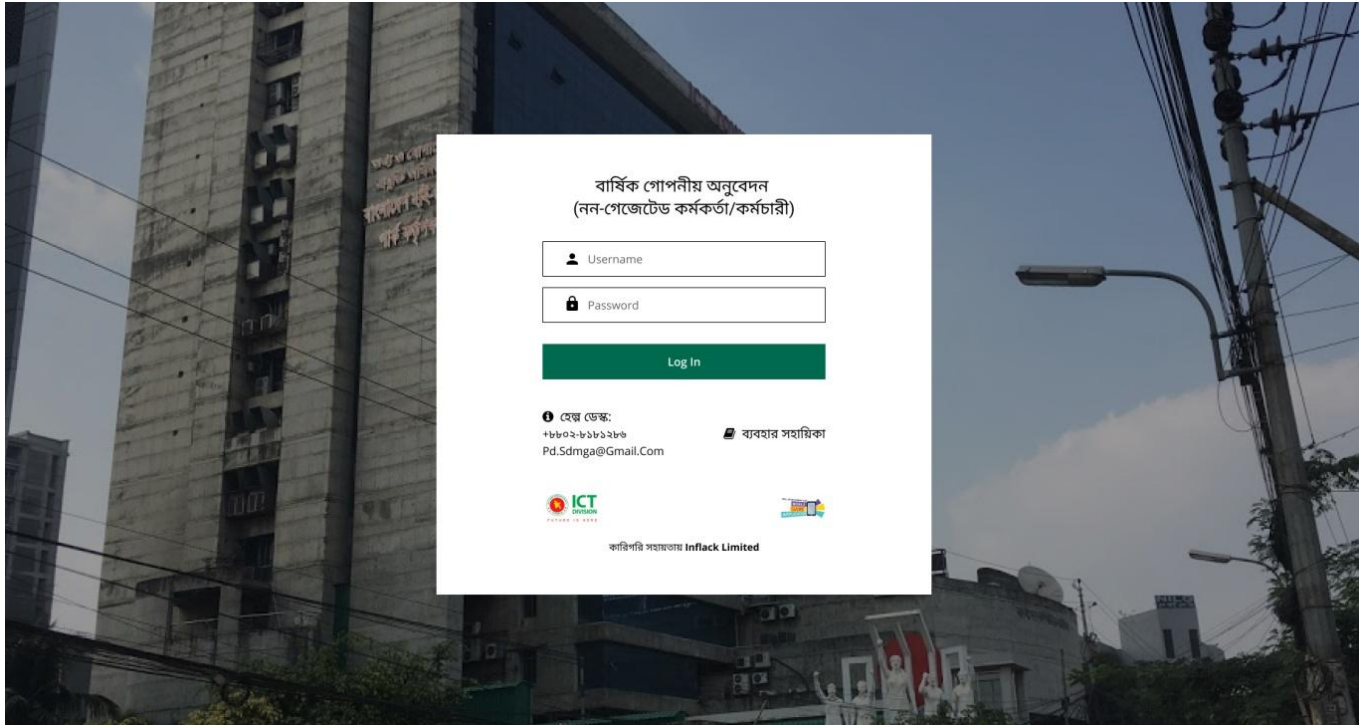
বার্ষিক গোপনীয় অনুবেদন
(নন-গেজেটেড কর্মকর্তা/কর্মচারী)

Username

Password

Log In

হেল্প ডেস্ক:
+৮৮০২-৮১৮১২৮৬
Pd.Sdmga@Gmail.Com

ব্যবহার সহায়িকা

ICT DIVISION
FUTURE IS HERE

কারিগরি সহায়তায় Inflack Limited